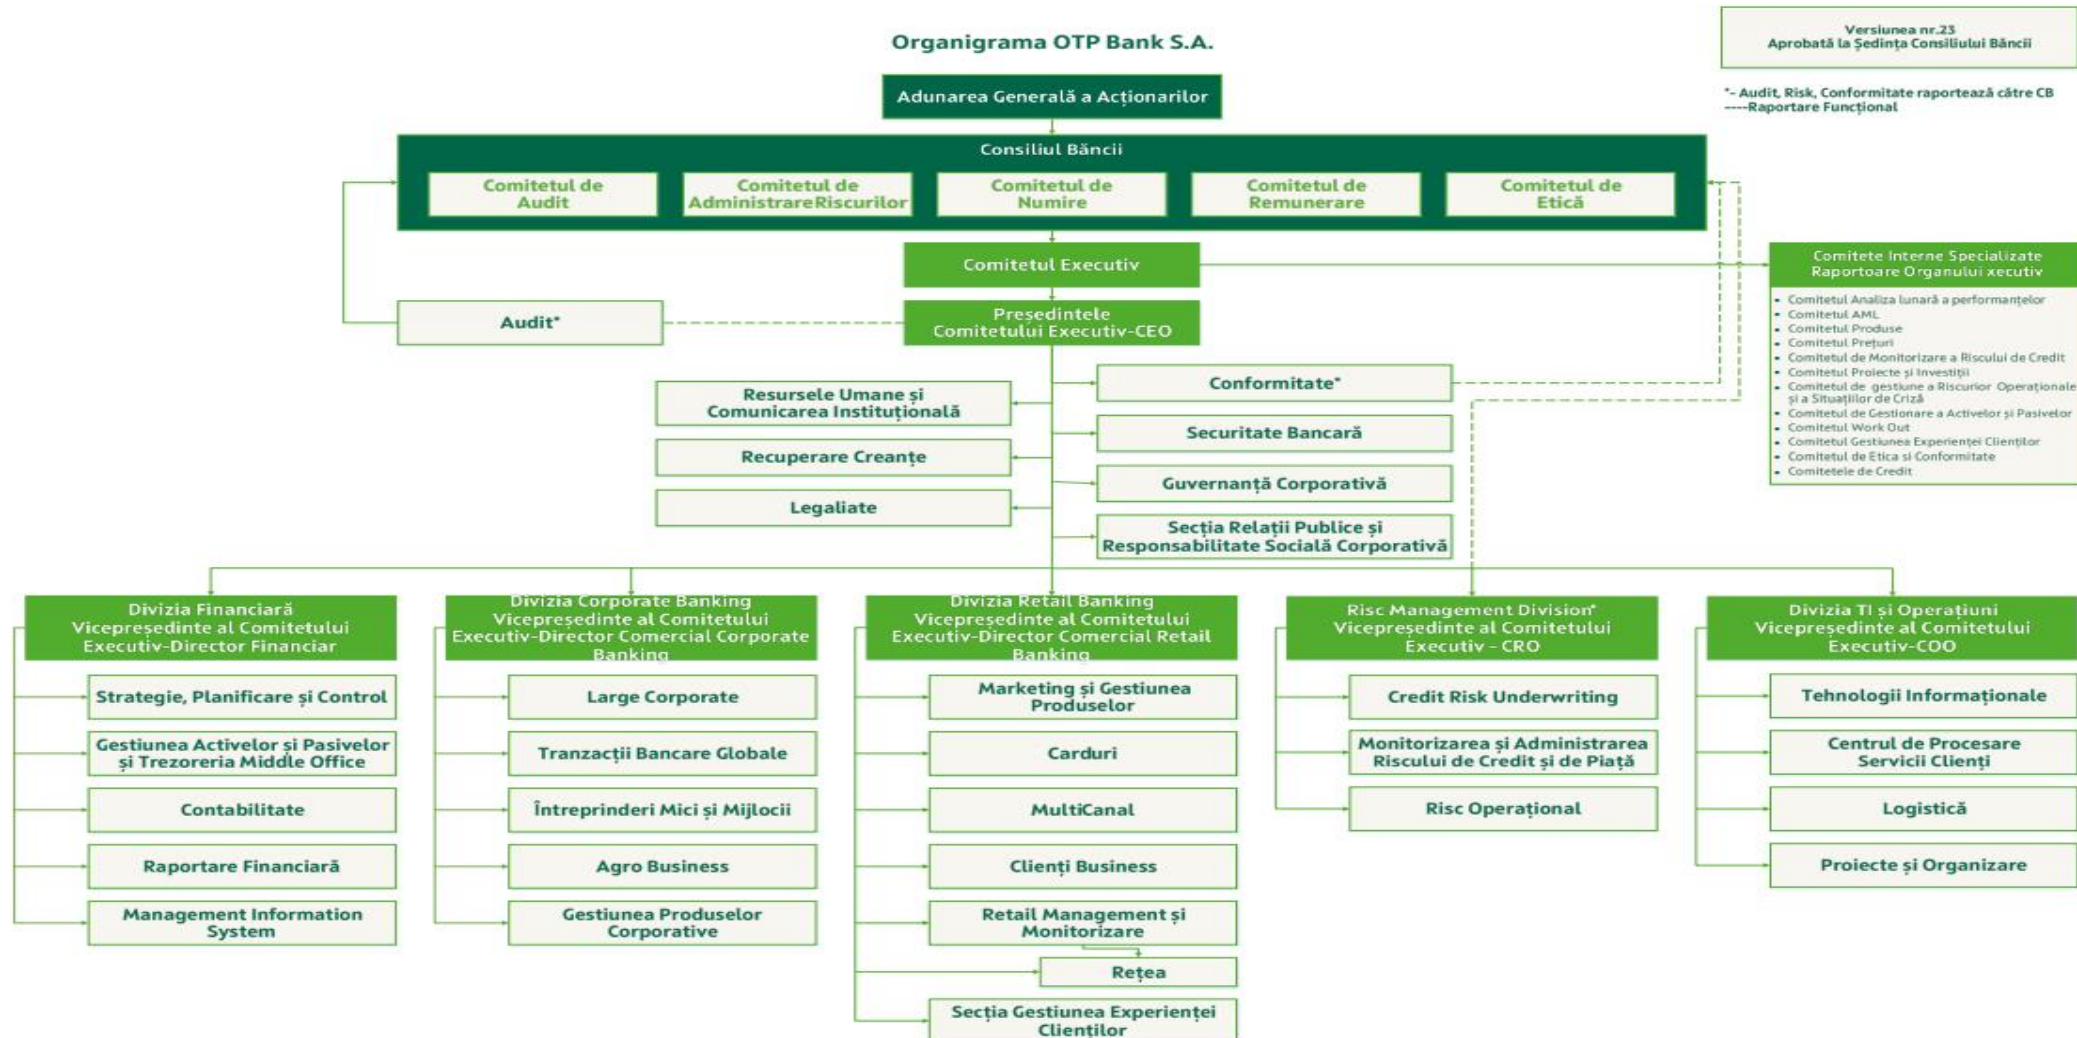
Organigrama OTP Bank S.A.

Versiunea nr.23
Aprobată la Ședința Consiliului Băncii

*- Audit, Risk, Conformitate raportează către CB
----Raportare Funcțional

Adunarea Generală a Acționarilor

Consiliul Băncii

Comitetul de Audit

Comitetul de AdministrareRiscurilor

Comitetul de Numire

Comitetul de Remunerare

Comitetul de Etică

Comitetul Executiv

Comitete Interne Specializate Raportoare Organului xecutiv

- Comitetul Analiza lunară a performanțelor
- Comitetul AML
- Comitetul Produse
- Comitetul Prețuri
- Comitetul de Monitorizare a Riscului de Credit
- Comitetul Proiecte și Investiții
- Comitetul de gestiune a Riscurior Operaționale și a Situațiilor de Criză
- Comitetul de Gestionare a Activelor și Pasivelor
- Comitetul Work Out
- Comitetul Gestiunea Experienței Clienților
- Comitetul de Etica si Conformitate
- Comitetele de Credit

Audit*

Președintele Comitetului Executiv-CEO

Resursele Umane și Comunicarea Instituțională

Recuperare Creanțe

Legaliate

Conformitate*

Securitate Bancară

Guvernanță Corporativă

Secția Relații Publice și Responsabilitate Socială Corporativă

Divizia Financiară Vicepreședinte al Comitetului Executiv-Director Financiar

Strategie, Planificare și Control

Gestiunea Activelor și Pasivelor și Trezoreria Middle Office

Contabilitate

Raportare Financiară

Management Information System

Divizia Corporate Banking Vicepreședinte al Comitetului Executiv-Director Comercial Corporate Banking

Large Corporate

Tranzacții Bancare Globale

Întreprinderi Mici și Mijlocii

Agro Business

Gestiunea Produselor Corporative

Divizia Retail Banking Vicepreședinte al Comitetului Executiv-Director Comercial Retail Banking

Marketing și Gestiunea Produselor

Carduri

MultiCanal

Clienți Business

Retail Management și Monitorizare

Rețea

Secția Gestiunea Experienței Clientilor

Risc Management Division* Vicepreședinte al Comitetului Executiv - CRO

Credit Risk Underwriting

Monitorizarea și Administrarea Riscului de Credit și de Piață

Risc Operațional

Divizia TI și Operațiuni Vicepreședinte al Comitetului Executiv-COO

Tehnologii Informaționale

Centrul de Procesare Servicii Clienți

Logistică

Proiecte și Organizare